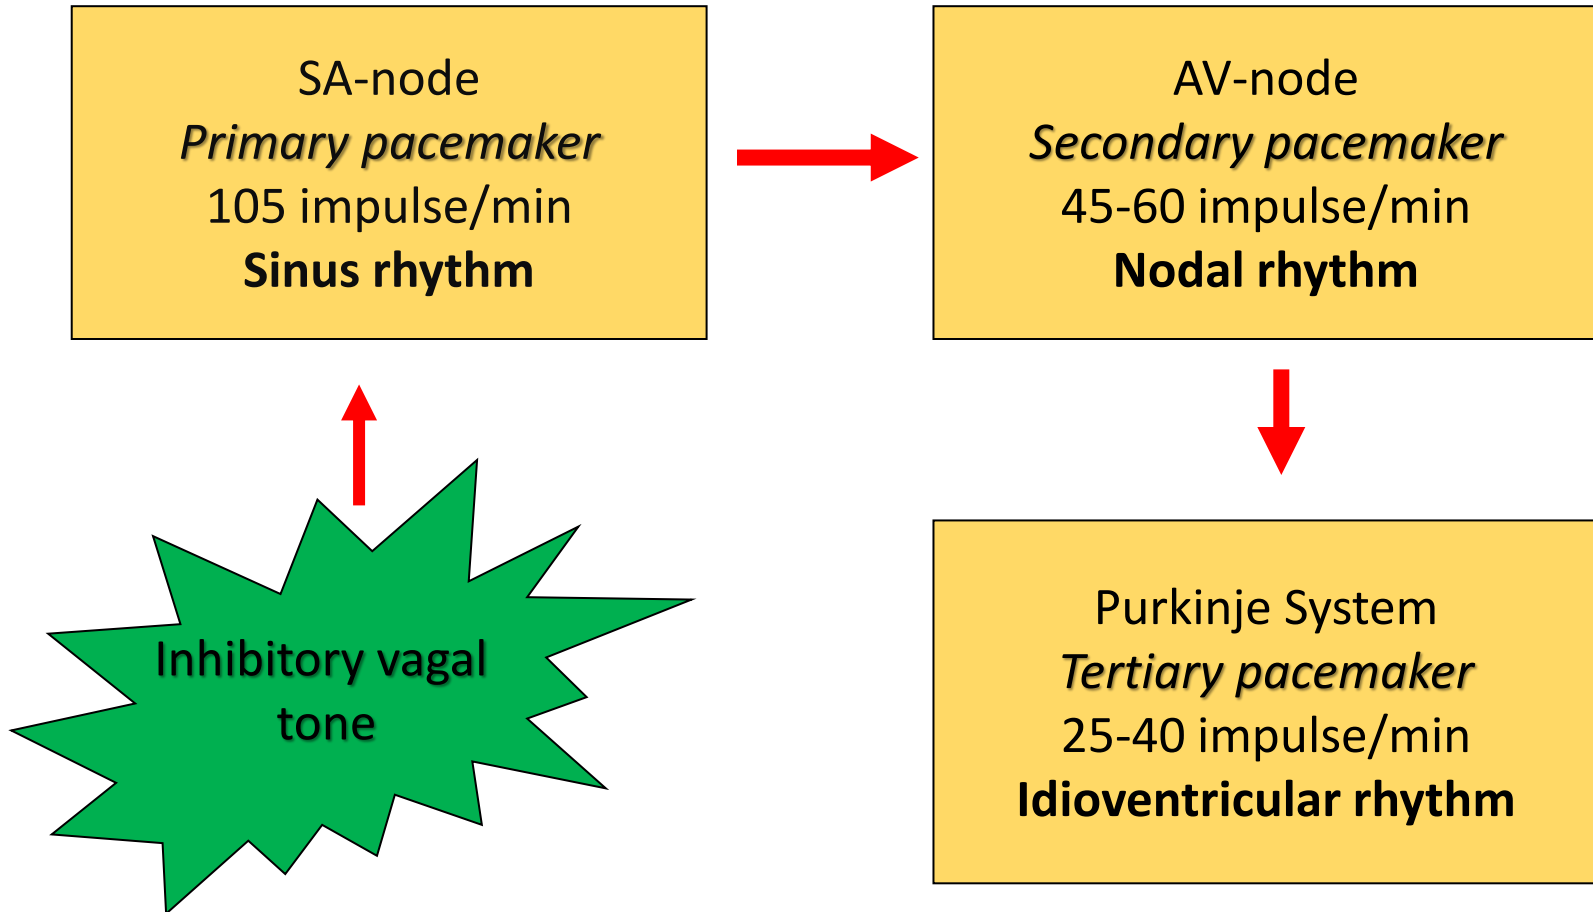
SA-node
Primary pacemaker
105 impulse/min
Sinus rhythm

AV-node
Secondary pacemaker
45-60 impulse/min
Nodal rhythm

Inhibitory vagal tone

Purkinje System
Tertiary pacemaker
25-40 impulse/min
Idioventricular rhythm